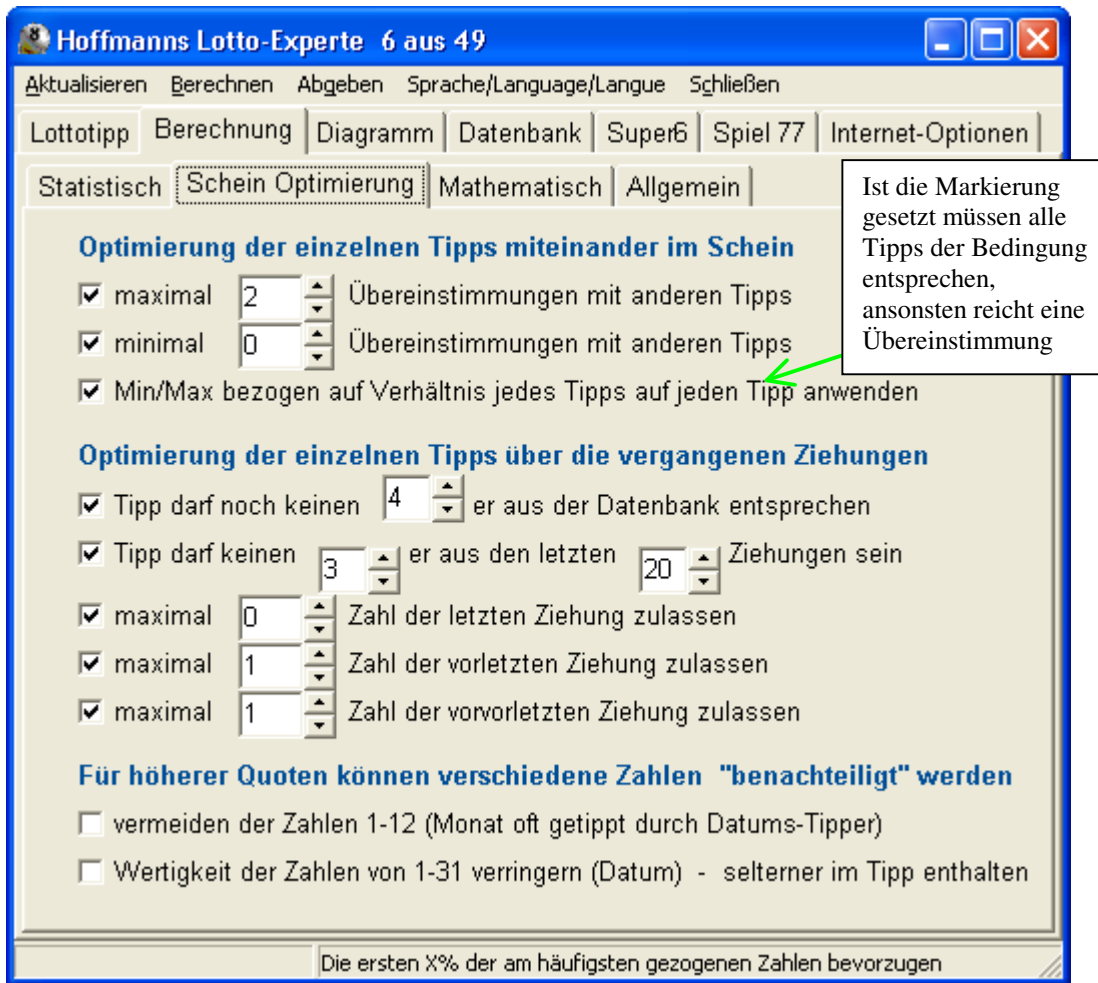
Hoffmanns Lotto-Experte 6 aus 49

Aktualisieren Berechnen Abgeben Sprache/Language/Langue Schließen

Lottotipp | Berechnung | Diagramm | Datenbank | Super6 | Spiel 77 | Internet-Optionen

Statistisch | Schein Optimierung | Mathematisch | Allgemein

Ist die Markierung gesetzt müssen alle Tipps der Bedingung entsprechen, ansonsten reicht eine Übereinstimmung

Optimierung der einzelnen Tipps miteinander im Schein

☑ maximal 2 Übereinstimmungen mit anderen Tipps

☑ minimal 0 Übereinstimmungen mit anderen Tipps

☑ Min/Max bezogen auf Verhältnis jedes Tipps auf jeden Tipp anwenden

Optimierung der einzelnen Tipps über die vergangenen Ziehungen

☑ Tipp darf noch keinen 4 er aus der Datenbank entsprechen

☑ Tipp darf keinen 3 er aus den letzten 20 Ziehungen sein

☑ maximal 0 Zahl der letzten Ziehung zulassen

☑ maximal 1 Zahl der vorletzten Ziehung zulassen

☑ maximal 1 Zahl der vorvorletzten Ziehung zulassen

Für höherer Quoten können verschiedene Zahlen "benachteiligt" werden

☐ vermeiden der Zahlen 1-12 (Monat oft getippt durch Datums-Tipper)

☐ Wertigkeit der Zahlen von 1-31 verringern (Datum) - selterner im Tipp enthalten

Die ersten X% der am häufigsten gezogenen Zahlen bevorzugen